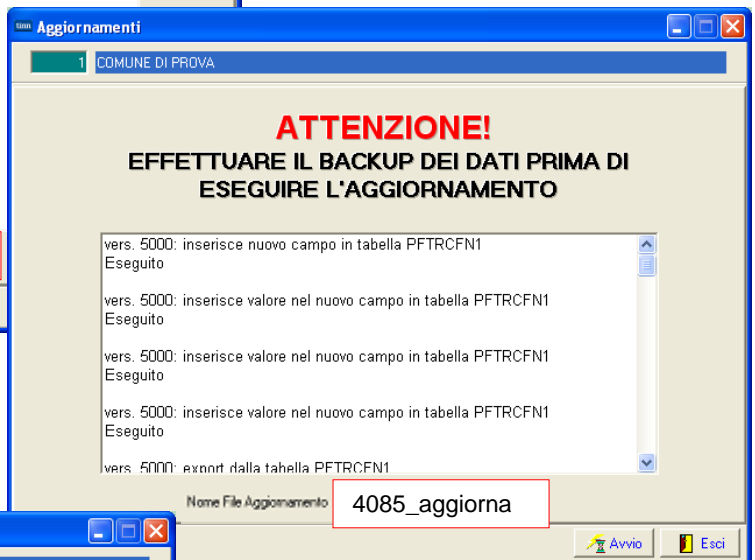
Aggiornamenti

1 COMUNE DI PROVA

ATTENZIONE!

EFFETTUARE IL BACKUP DEI DATI PRIMA DI ESEGUIRE L'AGGIORNAMENTO

vers. 5000: inserisce nuovo campo in tabella PFTRCFN1
Eseguito

vers. 5000: inserisce valore nel nuovo campo in tabella PFTRCFN1
Eseguito

vers. 5000: inserisce valore nel nuovo campo in tabella PFTRCFN1
Eseguito

vers. 5000: inserisce valore nel nuovo campo in tabella PFTRCFN1
Eseguito

vers. 5000: export dalla tabella PFTRCFN1

Nome File Aggiornamento 4085_aggiorna

Avvio Esci